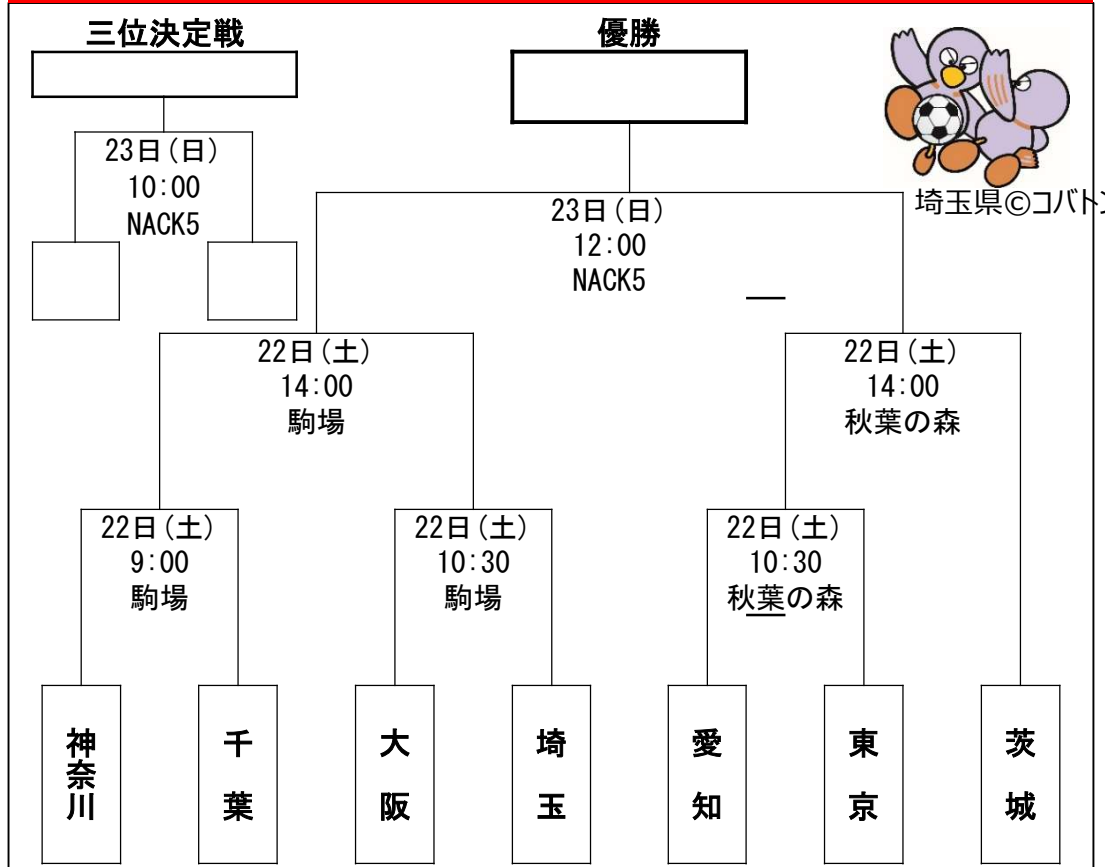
三位決定戦

優勝

埼玉県©コバトン

23日(日)
10:00
NACK5

23日(日)
12:00
NACK5

22日(土)
14:00
駒場

22日(土)
14:00
秋葉の森

22日(土)
9:00
駒場

22日(土)
10:30
駒場

22日(土)
10:30
秋葉の森

神奈川

千葉

大阪

埼玉

愛知

東京

茨城